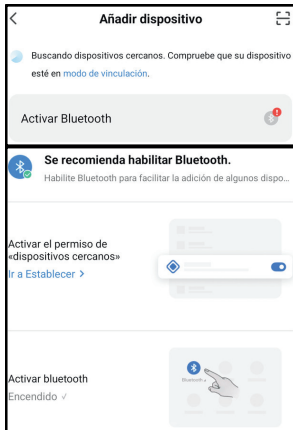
Añadir dispositivo

Buscando dispositivos cercanos. Compruebe que su dispositivo esté en modo de vinculación.

Activar Bluetooth

Se recomienda habilitar Bluetooth.

Habilite Bluetooth para facilitar la adición de algunos dispo...

Activar el permiso de «dispositivos cercanos»

Ir a Establecer >

Activar bluetooth

Encendido ✓

Bluetooth